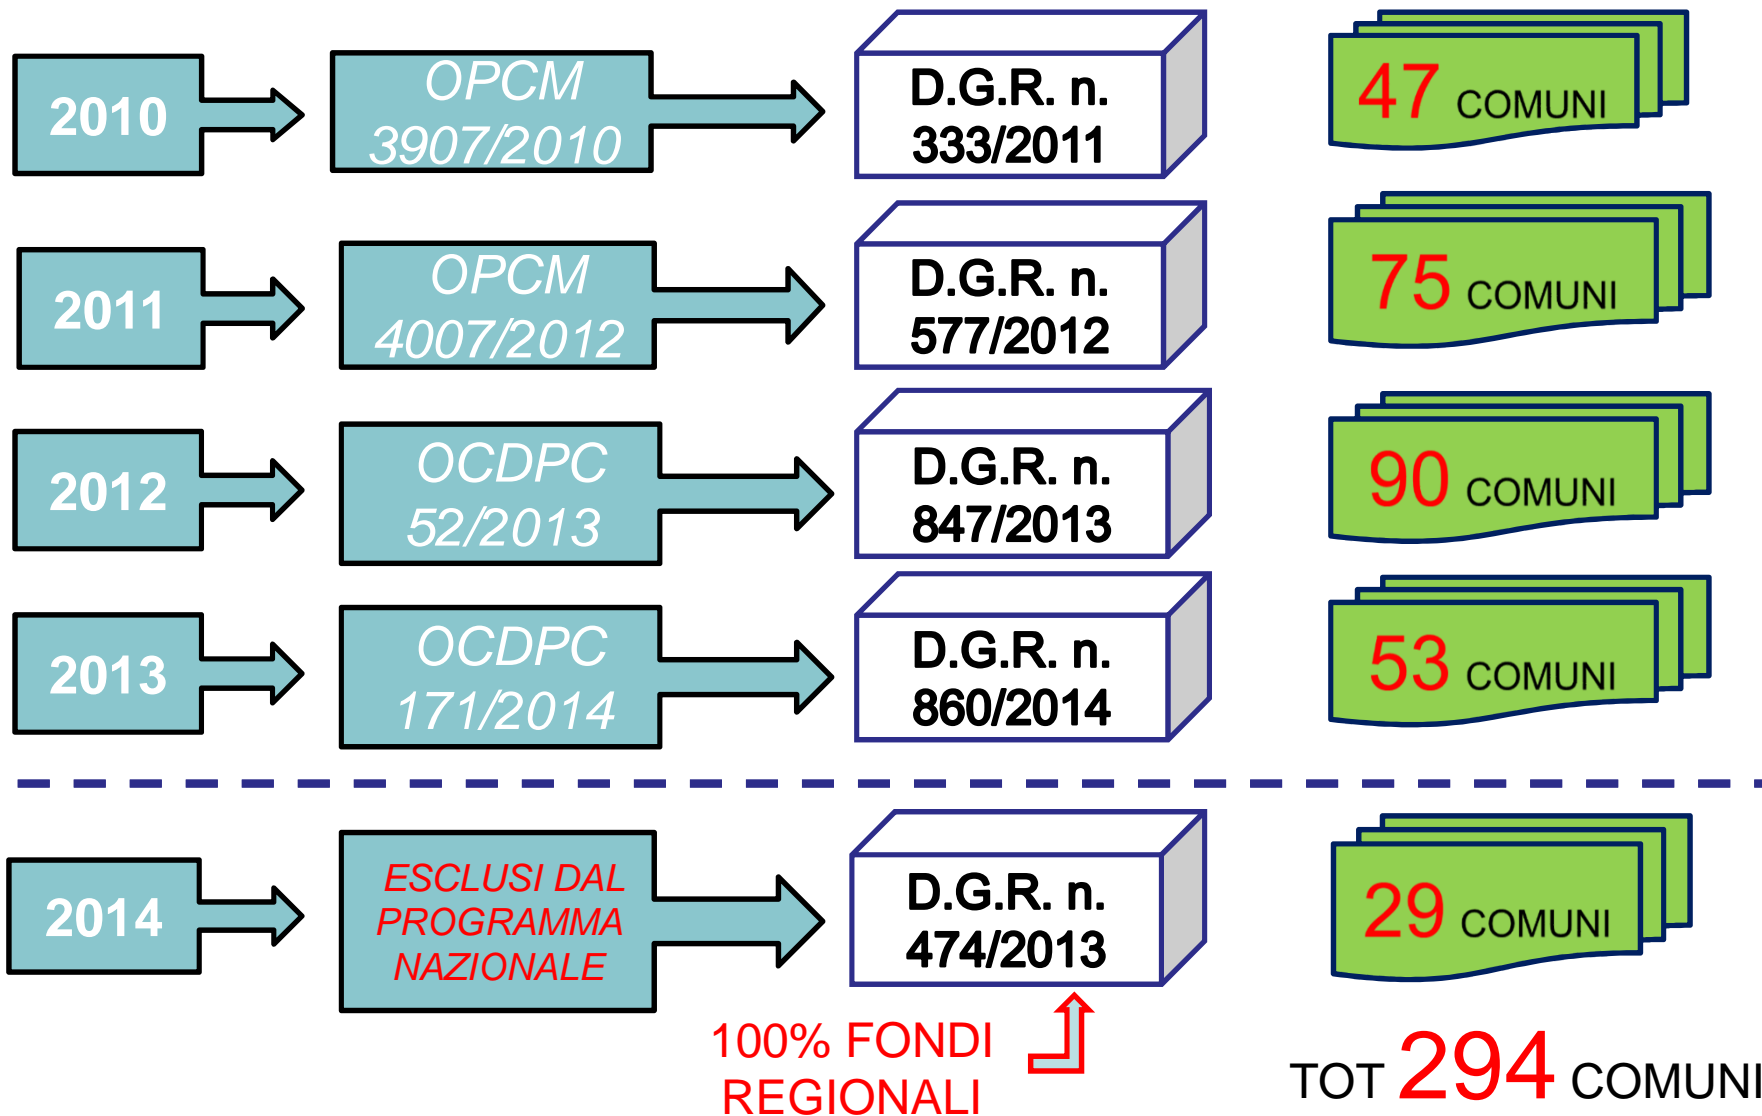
2010

OPCM 3907/2010

D.G.R. n. 333/2011

47 COMUNI

2011

OPCM 4007/2012

D.G.R. n. 577/2012

75 COMUNI

2012

OCDPC 52/2013

D.G.R. n. 847/2013

90 COMUNI

2013

OCDPC 171/2014

D.G.R. n. 860/2014

53 COMUNI

2014

ESCLUSI DAL PROGRAMMA NAZIONALE

D.G.R. n. 474/2013

29 COMUNI

100% FONDI REGIONALI

TOT 294 COMUNI